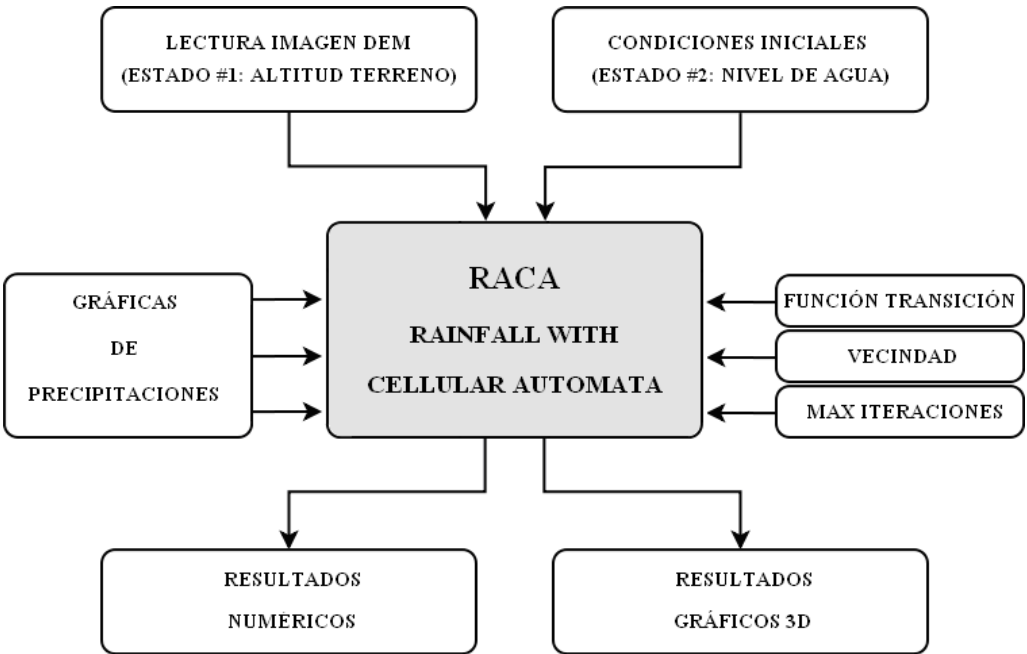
LECTURA IMAGEN DEM
(ESTADO #1: ALTITUD TERRENO)

CONDICIONES INICIALES
(ESTADO #2: NIVEL DE AGUA)

GRÁFICAS
DE
PRECIPITACIONES

RACA
RAINFALL WITH
CELLULAR AUTOMATA

FUNCIÓN TRANSICIÓN

VECINDAD

MAX ITERACIONES

RESULTADOS
NUMÉRICOS

RESULTADOS
GRÁFICOS 3D